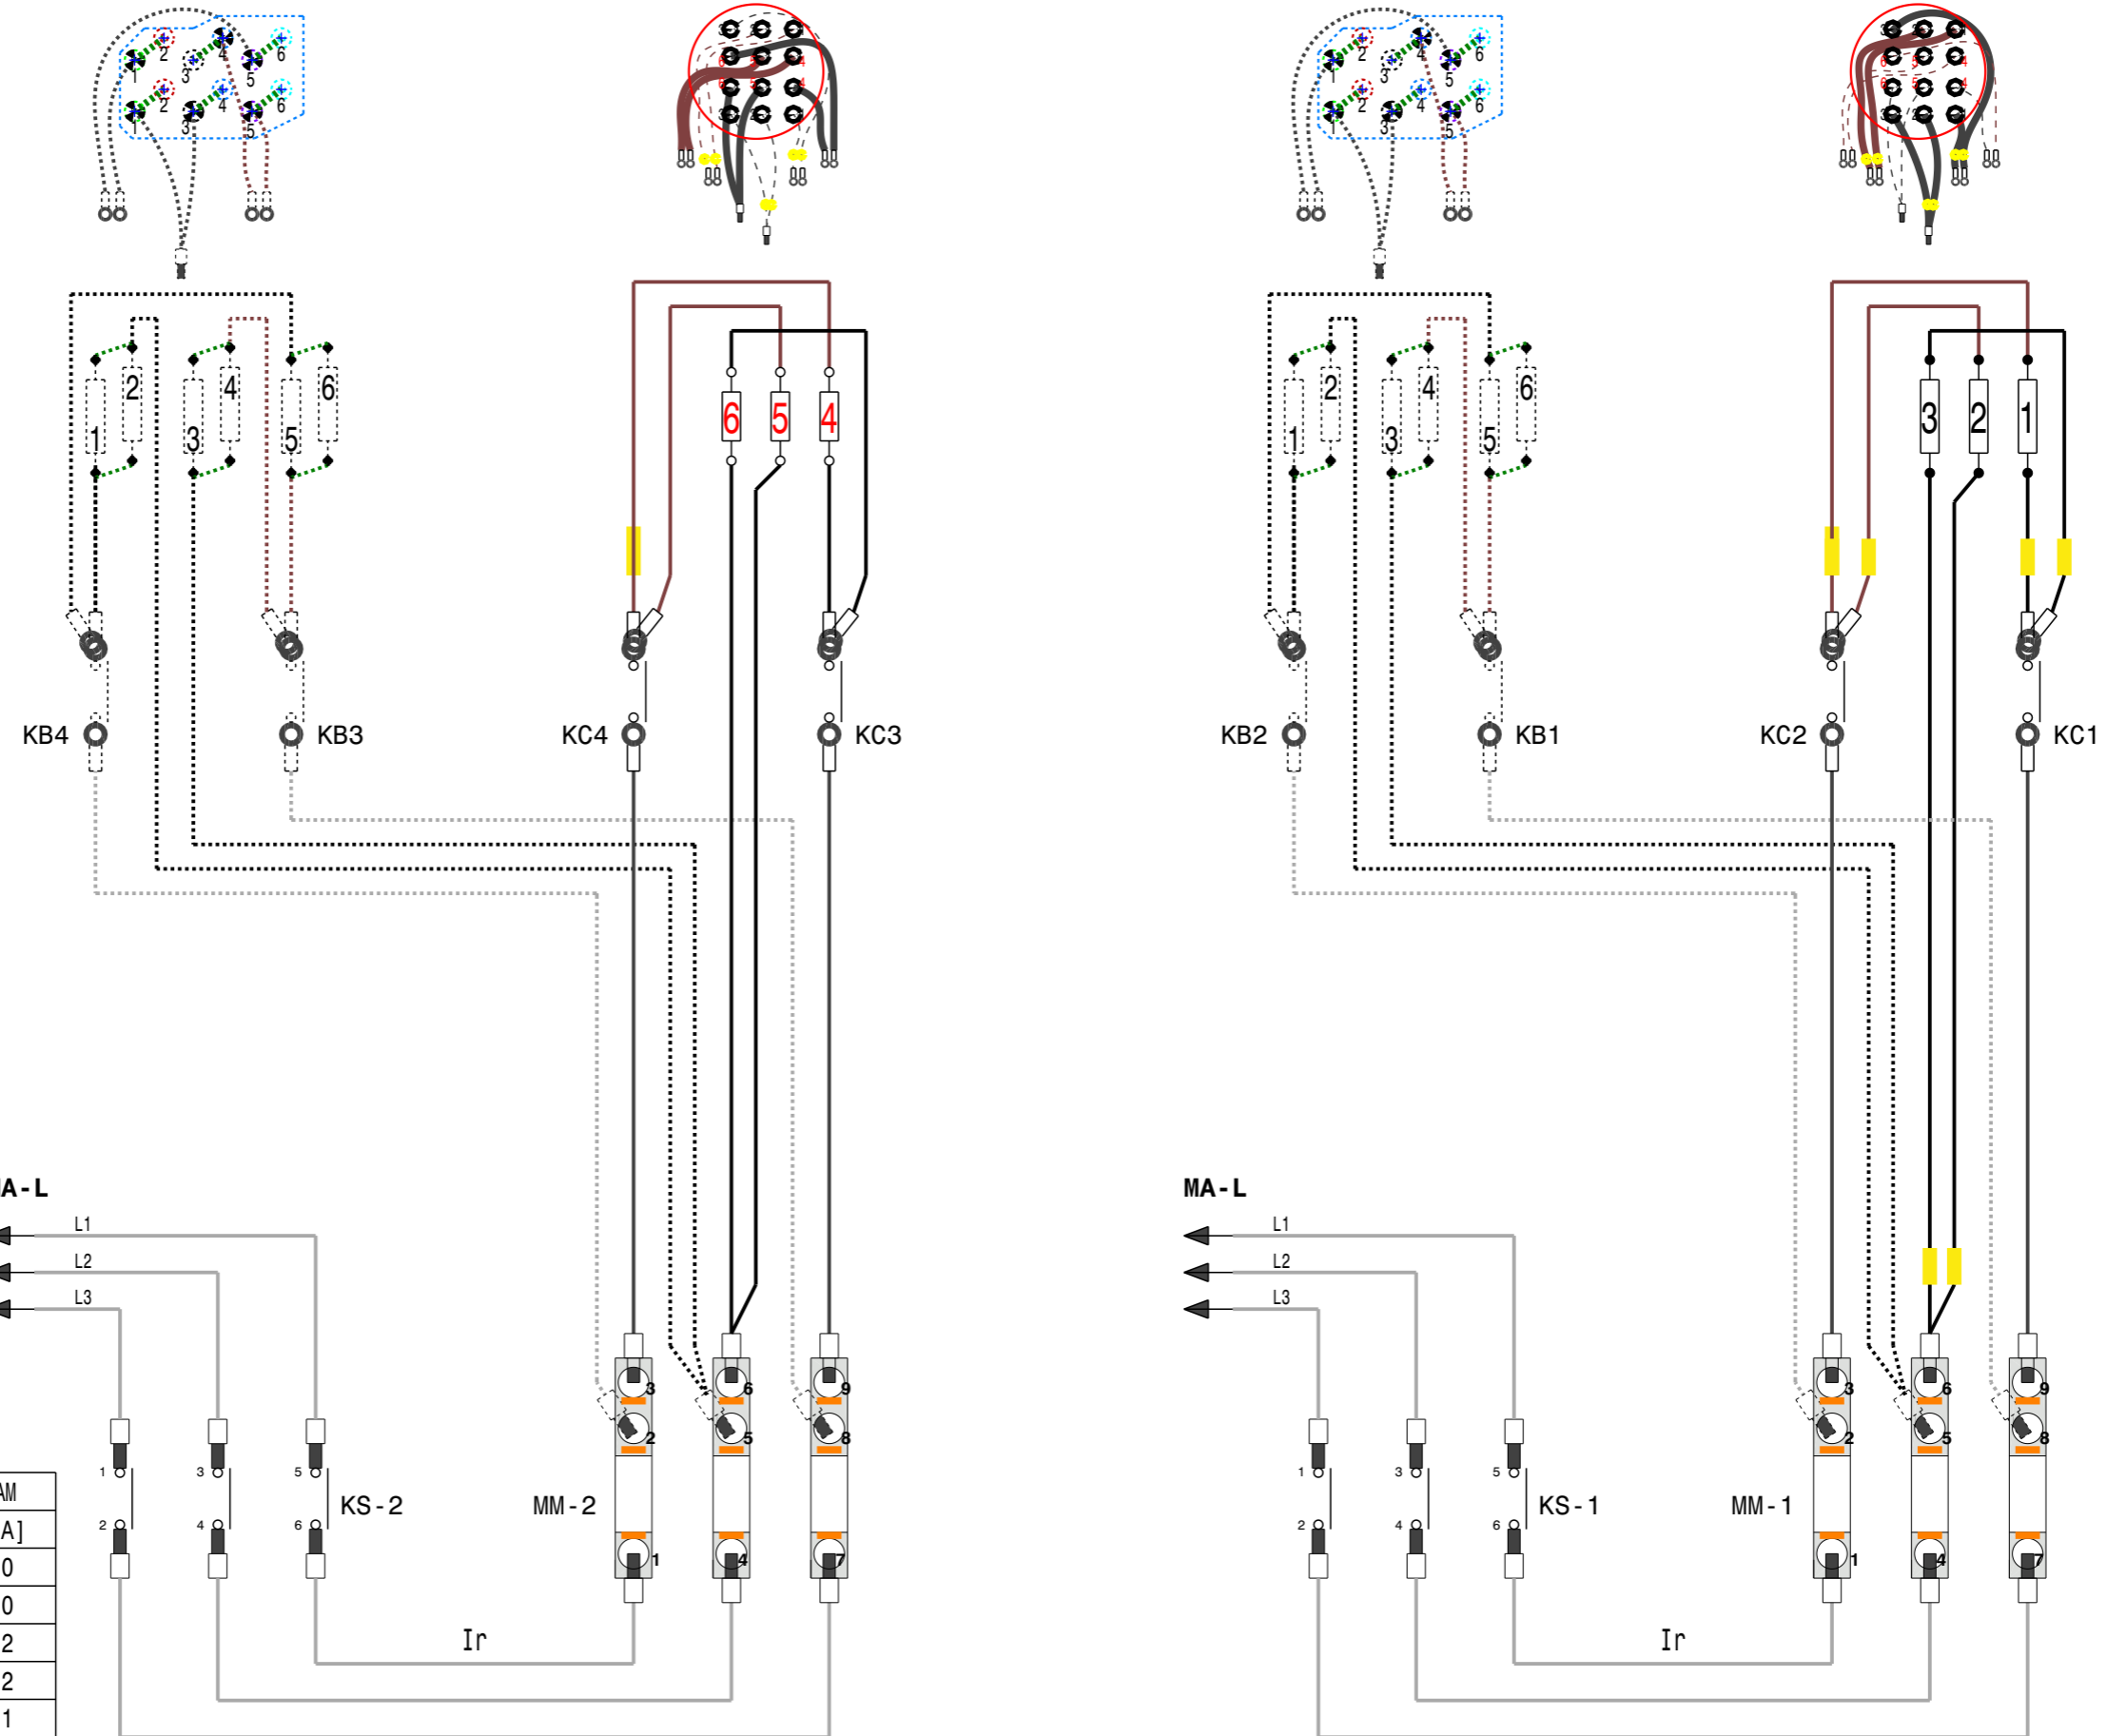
2 4 6
1 3 5
2 4 6
1 3 5

1 2 3 4 5 6
6 5 4

KB4 KB3 KC4 KC3

A-L
L1
L2
L3

1 3 5
2 4 6
KS-2
MM-2
3 6 9
2 5 8
1 4 7
Ir

| AM |
|---|
| A] |
| 0 |
| 0 |
| 2 |
| 2 |
| 1 |

2 4 6
1 3 5
2 4 6
1 3 5

1 2 3 4 5 6
3 2 1

KB2 KB1 KC2 KC1

MA-L
L1
L2
L3

1 3 5
2 4 6
KS-1
MM-1
3 6 9
2 5 8
1 4 7
Ir